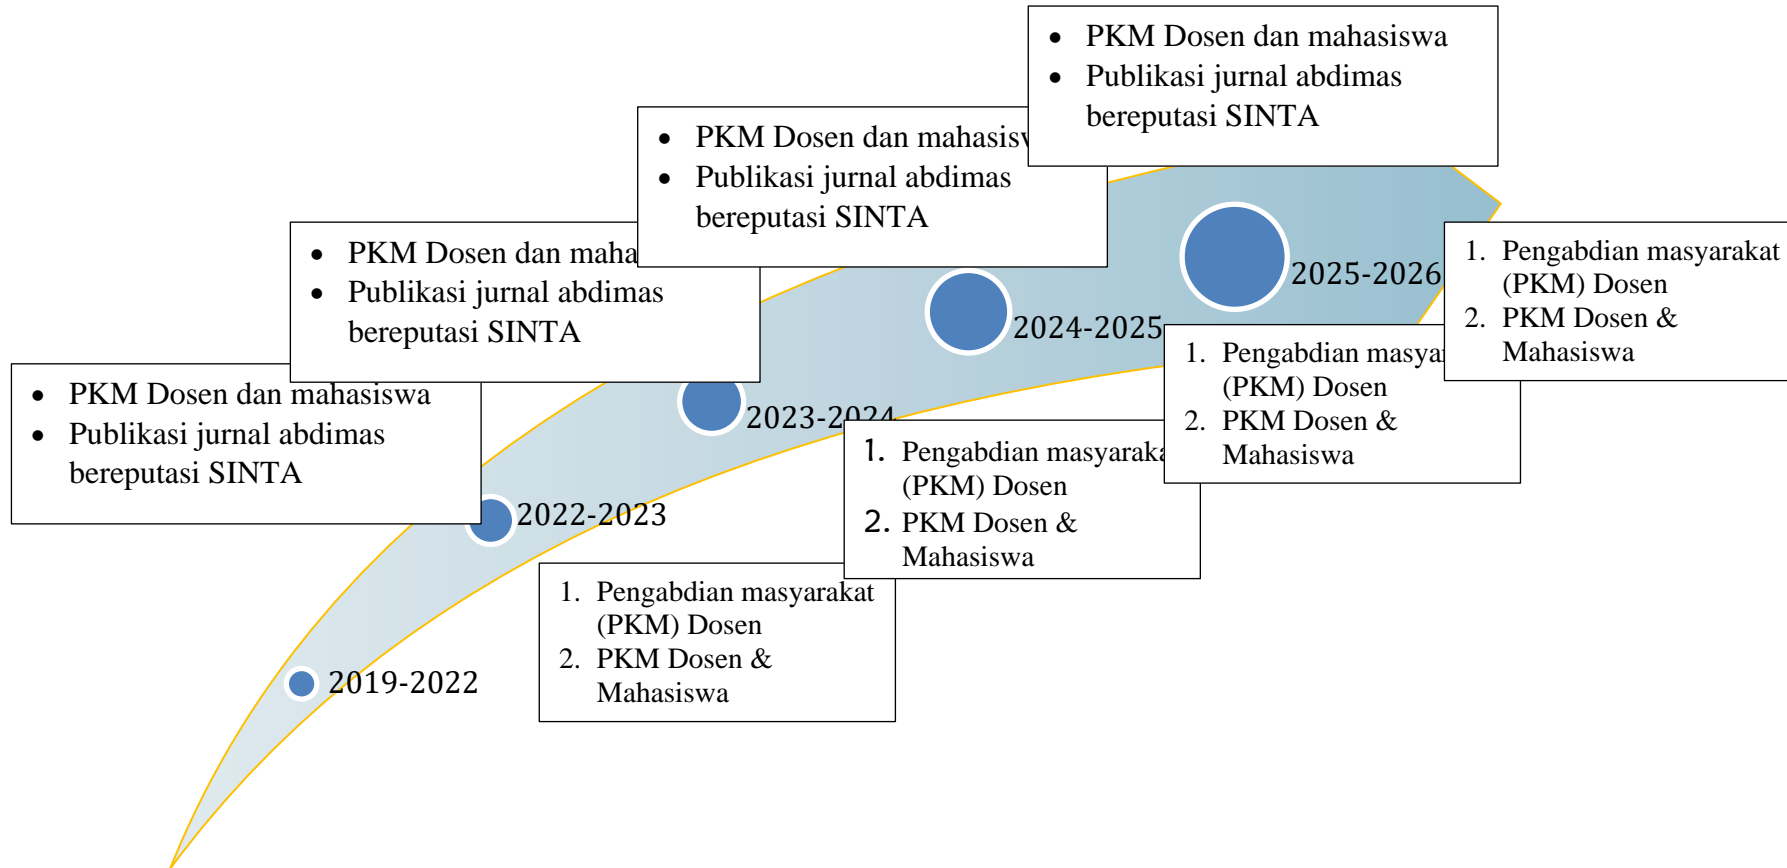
- PKM Dosen dan mahasiswa
- Publikasi jurnal abdimas bereputasi SINTA

- PKM Dosen dan mahasisw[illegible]
- Publikasi jurnal abdimas bereputasi SINTA

- PKM Dosen dan maha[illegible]
- Publikasi jurnal abdimas bereputasi SINTA

- PKM Dosen dan mahasiswa
- Publikasi jurnal abdimas bereputasi SINTA

2025-2026

1. Pengabdian masyarakat (PKM) Dosen
2. PKM Dosen & Mahasiswa

2024-2025

1. Pengabdian masya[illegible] (PKM) Dosen
2. PKM Dosen & Mahasiswa

2023-2024

1. Pengabdian masyaraka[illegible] (PKM) Dosen
2. PKM Dosen & Mahasiswa

2022-2023

1. Pengabdian masyarakat (PKM) Dosen
2. PKM Dosen & Mahasiswa

2019-2022